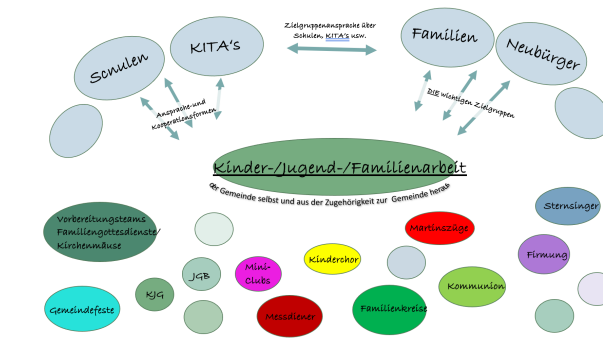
Schulen

KITA's

Zielgruppenansprache über Schulen, KITA's usw.

Familien

Neubürger

Ansprache-und Kooperationsformen

DIE wichtigen Zielgruppen

Kinder-/Jugend-/Familienarbeit

der Gemeinde selbst und aus der Zugehörigkeit zur Gemeinde heraus

Vorbereitungsteams Familiengottesdienste/ Kirchenmäuse

Sternsinger

Martinszüge

Firmung

JGB

Mini-Clubs

Kinderchor

KJG

Kommunion

Gemeindefeste

Messdiener

Familienkreise